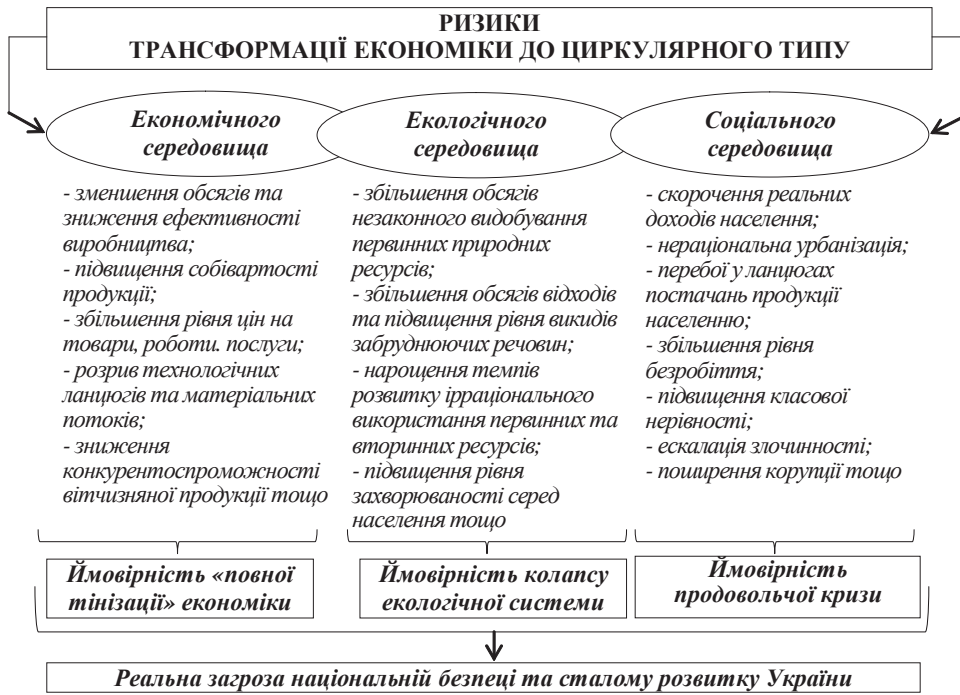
РИЗИКИ
ТРАНСФОРМАЦІЇ ЕКОНОМІКИ ДО ЦИРКУЛЯРНОГО ТИПУ

Економічного середовища

- зменшення обсягів та зниження ефективності виробництва;
- підвищення собівартості продукції;
- збільшення рівня цін на товари, роботи. послуги;
- розрив технологічних ланцюгів та матеріальних потоків;
- зниження конкурентоспроможності вітчизняної продукції тощо

Ймовірність «повної тінізації» економіки

Екологічного середовища

- збільшення обсягів незаконного видобування первинних природних ресурсів;
- збільшення обсягів відходів та підвищення рівня викидів забруднюючих речовин;
- нарощення темпів розвитку ірраціонального використання первинних та вторинних ресурсів;
- підвищення рівня захворюваності серед населення тощо

Ймовірність колапсу екологічної системи

Соціального середовища

- скорочення реальних доходів населення;
- нераціональна урбанізація;
- перебої у ланцюгах постачань продукції населенню;
- збільшення рівня безробіття;
- підвищення класової нерівності;
- ескалація злочинності;
- поширення корупції тощо

Ймовірність продовольчої кризи

Реальна загроза національній безпеці та сталому розвитку України